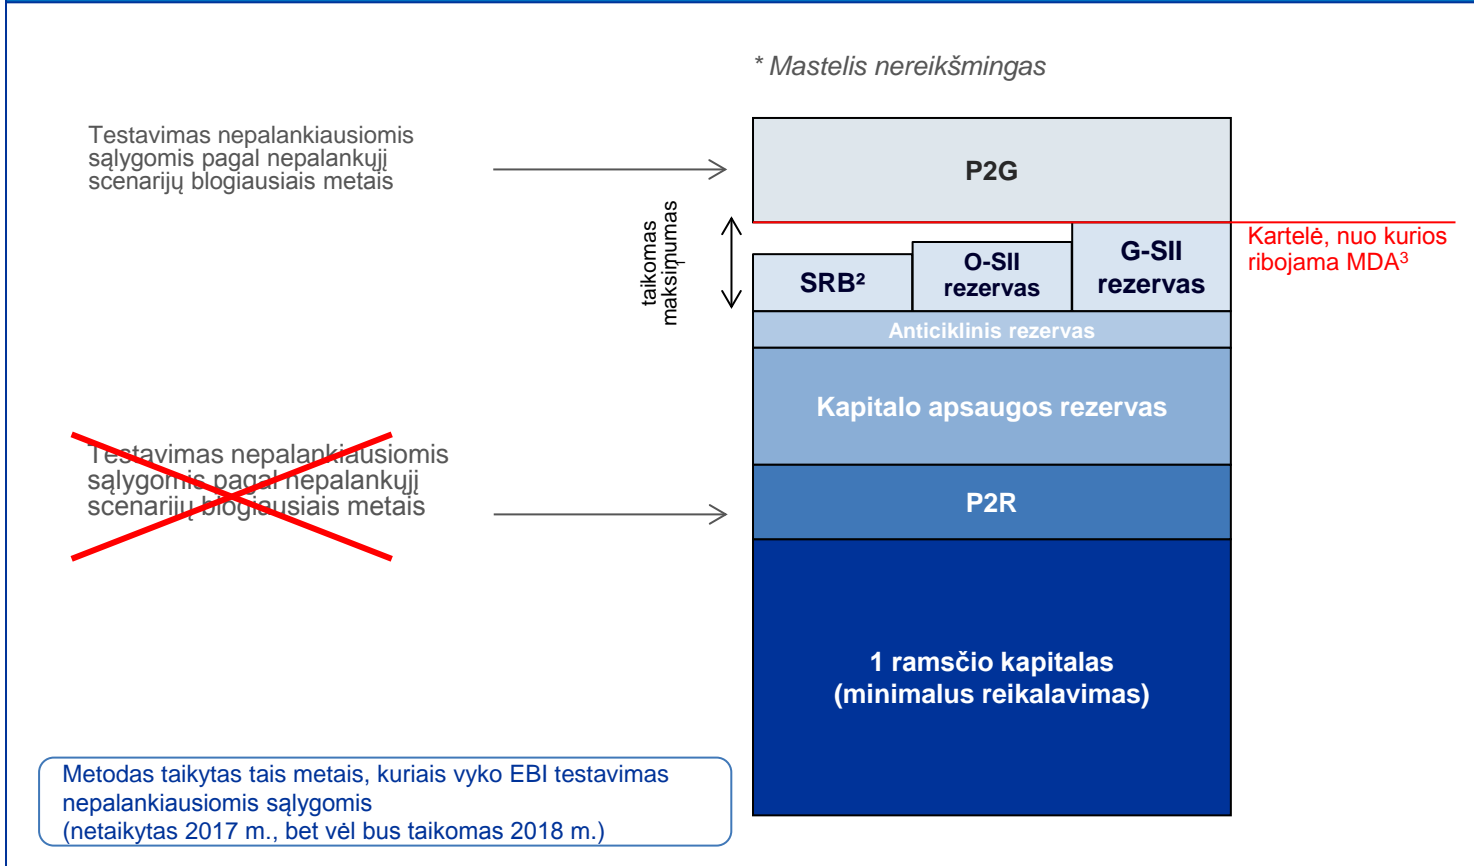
* Mastelis nereikšmingas

Testavimas nepalankiausiomis sąlygomis pagal nepalankųjį scenarijų blogiausiais metais

P2G

taikomas maksimumas

SRB²

O-SII rezervas

G-SII rezervas

Kartelė, nuo kurios ribojama MDA³

Anticiklinis rezervas

Kapitalo apsaugos rezervas

Testavimas nepalankiausiomis sąlygomis pagal nepalankųjį scenarijų blogiausiais metais

P2R

1 ramsčio kapitalas (minimalus reikalavimas)

Metodas taikytas tais metais, kuriais vyko EBI testavimas nepalankiausiomis sąlygomis (netaikytas 2017 m., bet vėl bus taikomas 2018 m.)